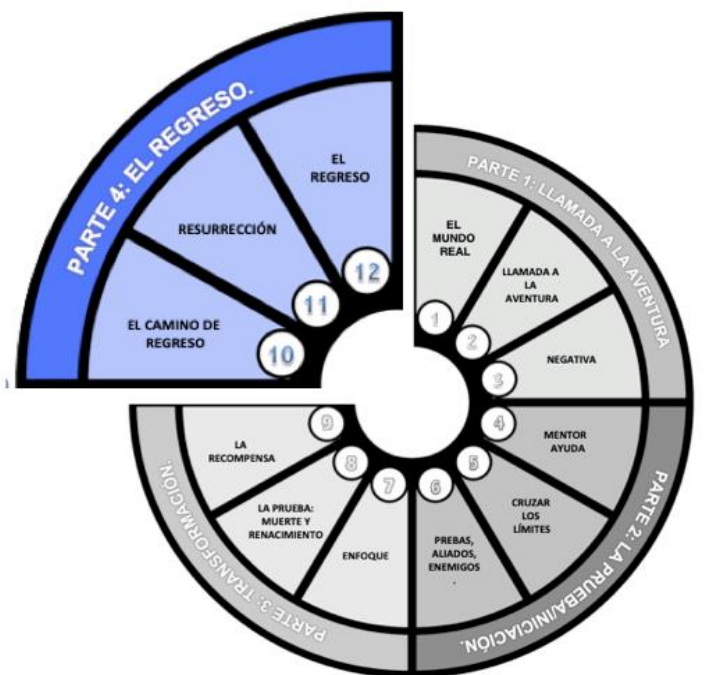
PARTE 4: EL REGRESO.

EL REGRESO

RESURRECCIÓN

EL CAMINO DE REGRESO

12

11

10

PARTE 1: LLAMADA A LA AVENTURA

EL MUNDO REAL

LLAMADA A LA AVENTURA

NEGATIVA

1

2

3

PARTE 2: LA PRUEBA/INICIACIÓN.

4

MENTOR AYUDA

5

CRUZAR LOS LÍMITES

6

PREBAS, ALIADOS, ENEMIGOS

PARTE 3: TRANSFORMACIÓN

7

ENFOQUE

8

LA PRUEBA: MUERTE Y RENACIMIENTO

9

LA RECOMPENSA